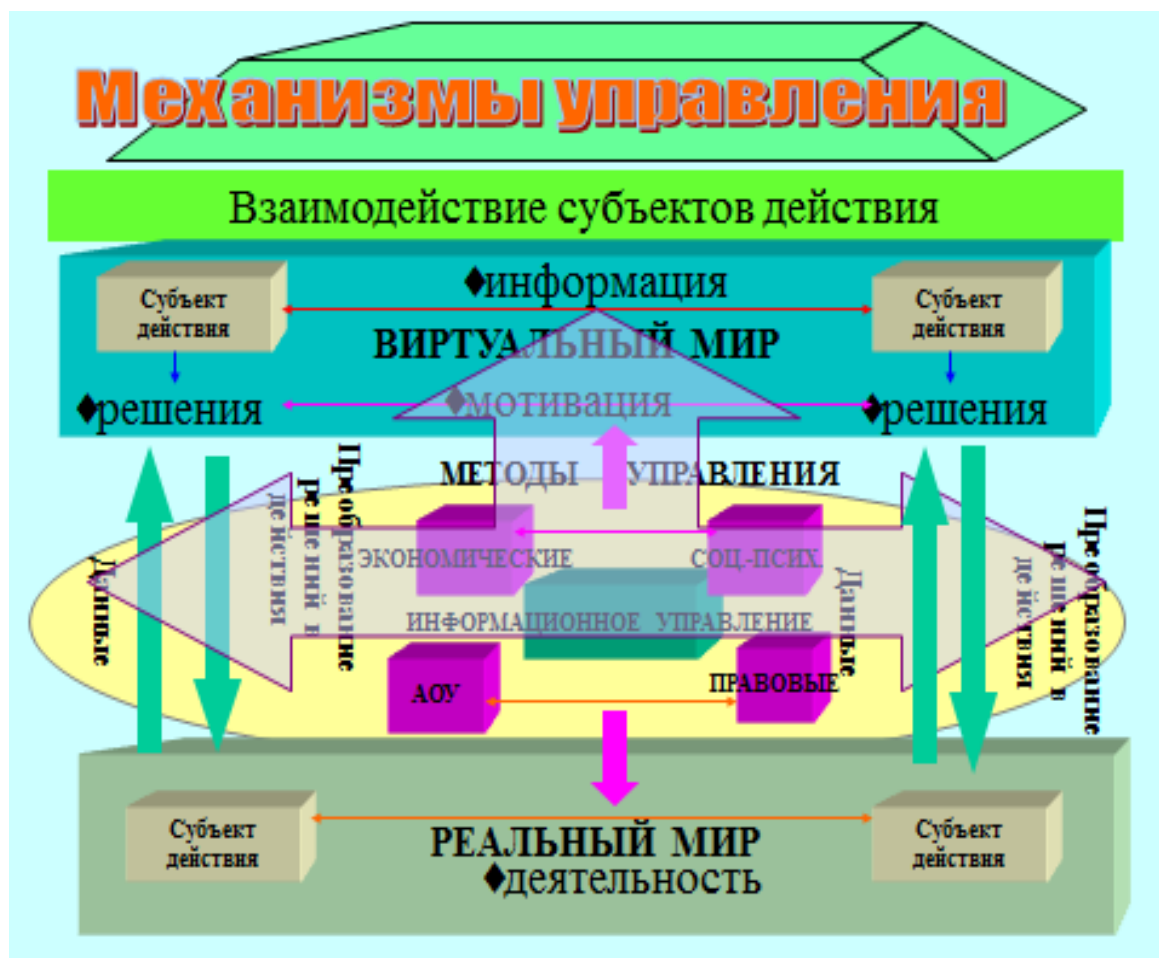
Механизмы управления

Взаимодействие субъектов действия

♦информация

Субъект действия

Субъект действия

ВИРТУАЛЬНЫЙ МИР

♦решения

♦мотивация

♦решения

Данные

Преобразование решений в действия

МЕТОДЫ УПРАВЛЕНИЯ

ЭКОНОМИЧЕСКИЕ

СОЦ-ПСИХ.

ИНФОРМАЦИОННОЕ УПРАВЛЕНИЕ

Данные

Преобразование решений в действия

АОУ

ПРАВОВЫЕ

Субъект действия

РЕАЛЬНЫЙ МИР

♦деятельность

Субъект действия